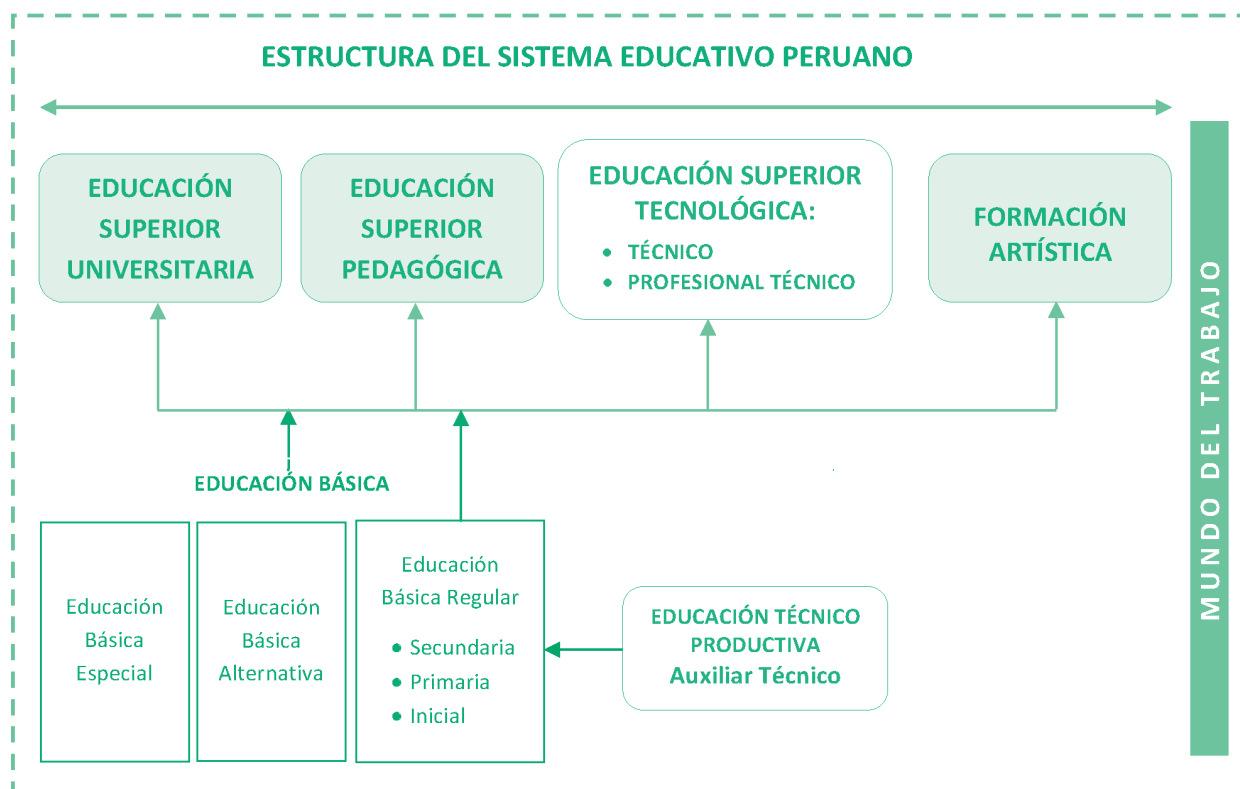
ESTRUCTURA DEL SISTEMA EDUCATIVO PERUANO

EDUCACIÓN SUPERIOR UNIVERSITARIA

EDUCACIÓN SUPERIOR PEDAGÓGICA

EDUCACIÓN SUPERIOR TECNOLÓGICA:
• TÉCNICO
• PROFESIONAL TÉCNICO

FORMACIÓN ARTÍSTICA

MUNDO DEL TRABAJO

EDUCACIÓN BÁSICA

Educación Básica Especial

Educación Básica Alternativa

Educación Básica Regular
• Secundaria
• Primaria
• Inicial

EDUCACIÓN TÉCNICO PRODUCTIVA
Auxiliar Técnico